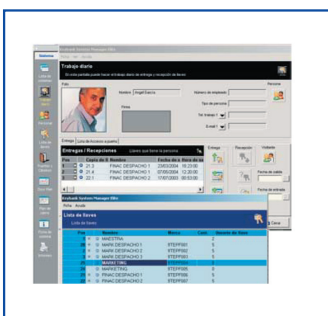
Keyboard System Manager

Sistema

Trabajo diario

En esta pantalla puede hacer el trabajo diario de entrega y recepción de llaves

Foto

Nombre Ángel García

Firma

Número de empleado

Tipo de persona

Tel. trabajo 1

E-mail

Persona

Entregas | Lista de llaveros a partir

Entregas / Recepciones

Llaves que tiene la persona

Pos | Copia de llave | Nombre | Fecha de e. | Hora de de

1 | 21.1 | FINAC DESPACHO 1 | 23/03/2004 | 15:23:00

2 | 21.4 | FINAC DESPACHO 1 | 22/08/2004 | 12:20:00

3 | 20.1 | FINAC DESPACHO 2 | 17/07/2003 | 09:53:00

Entrega

Recepción

Visitante

Fecha de salida

Fecha de entrega

Keyboard System Manager Elite

Fichas Ayuda

Lista de llaves

Lista de llaves

Pos | Nombre | Marca | Cant. | Número de llave

1 | MAESTRA | | 1 |

2 | MAIN DESPACHO 1 | | 1 |

3 | MAIN DESPACHO 2 | | 1 |

4 | MAIN DESPACHO 3 | | 1 |

5 | MARKETING | | 1 |

6 | MAESTRA1 | | 1 |

7 | FINAC DESPACHO 1 | | 1 |

8 | FINAC DESPACHO 2 | | 1 |

Cerrar